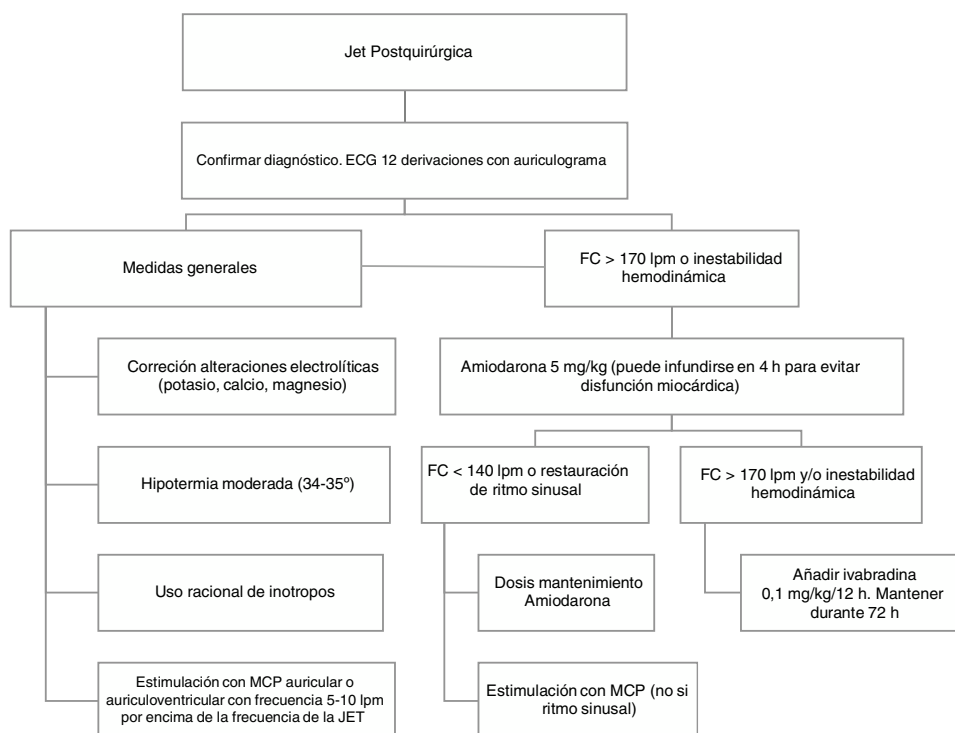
Jet Postquirúrgica

Confirmar diagnóstico. ECG 12 derivaciones con auriculograma

Medidas generales

FC > 170 lpm o inestabilidad hemodinámica

Correción alteraciones electrolíticas (potasio, calcio, magnesio)

Hipotermia moderada (34-35º)

Uso racional de inotropos

Estimulación con MCP auricular o auriculoventricular con frecuencia 5-10 lpm por encima de la frecuencia de la JET

Amiodarona 5 mg/kg (puede infundirse en 4 h para evitar disfunción miocárdica)

FC < 140 lpm o restauración de ritmo sinusal

FC > 170 lpm y/o inestabilidad hemodinámica

Dosis mantenimiento Amiodarona

Estimulación con MCP (no si ritmo sinusal)

Añadir ivabradina 0,1 mg/kg/12 h. Mantener durante 72 h